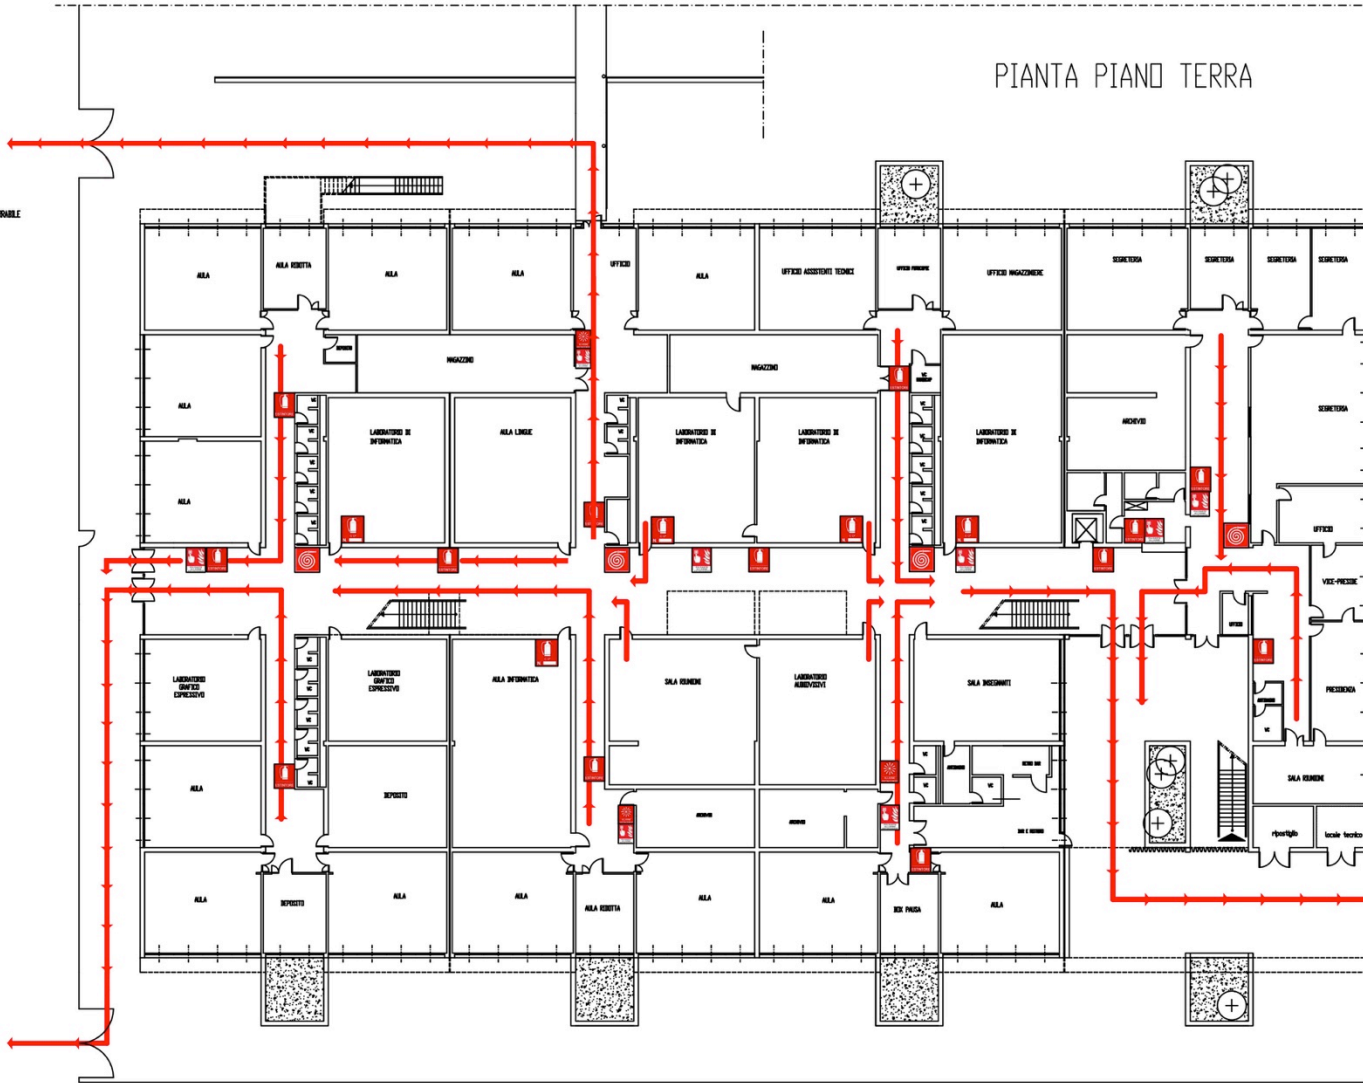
PIANTA PIANO TERRA

RABILE

AULA
AULA ROBOTTA
AULA
AULA
UFFICIO
AULA
UFFICIO ASSISTENTI TECNICI
UFFICIO MAGAZZINIERE
SEGRETERIA
SEGRETERIA
SEGRETERIA
SEGRETERIA

MAGAZZINO
MAGAZZINO

AULA
LABORATORIO DI INFORMATICA
AULA LINGUE
LABORATORIO DI INFORMATICA
LABORATORIO DI INFORMATICA
LABORATORIO DI INFORMATICA
ARCHIVIO
SEGRETERIA

AULA
UFFICIO
VICE-PRESIDE

LABORATORIO GRAFICO ESPRESSIVO
LABORATORIO GRAFICO ESPRESSIVO
AULA INFORMATICA
SALA RIUNIONI
LABORATORIO AUDIOVISIVI
SALA INSEGNANTI
PRESIDENZA

AULA
DEPOSITO
ARCHIVIO
ARCHIVIO
SALA RIUNIONI
ripostiglio
locale tecnico

AULA
DEPOSITO
AULA
AULA
AULA ROBOTTA
AULA
AULA
BOX PAUSA
AULA